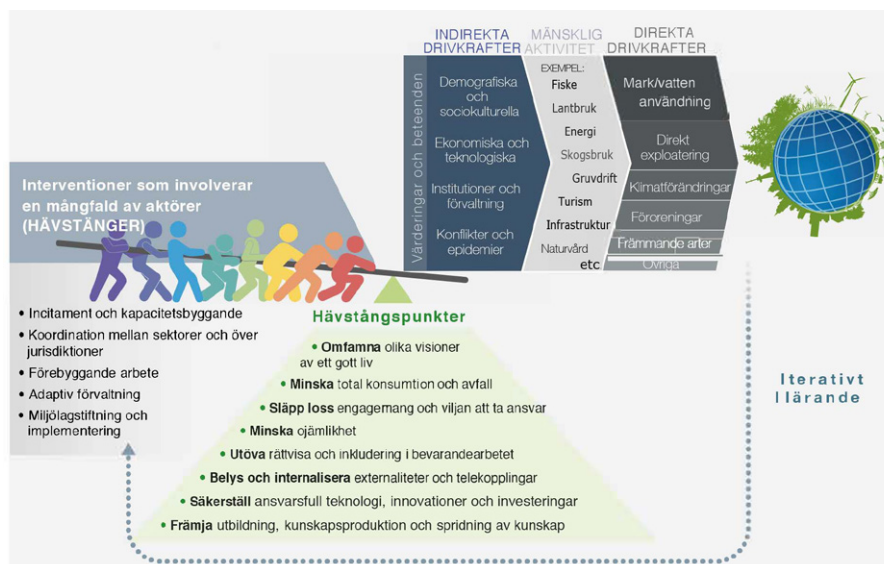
INDIREKTA DRIVKRAFTER

MÄNSKLIG AKTIVITET

DIREKTA DRIVKRAFTER

Värderingar och beteenden

Demografiska och sociokulturella

Ekonomiska och teknologiska

Institutioner och förvaltning

Konflikter och epidemier

EXEMPEL:
Fiske
Lantbruk
Energi
Skogsbruk
Gruvdrift
Turism
Infrastruktur
Naturvård
etc

Mark/vatten användning

Direkt exploatering

Klimatförändringar

Föroreningar

Främmande arter

Övriga

Interventioner som involverar en mångfald av aktörer (HÄVSTÄNGER)

• Incitament och kapacitetsbyggande
• Koordination mellan sektorer och över jurisdiktioner
• Förebyggande arbete
• Adaptiv förvaltning
• Miljölagstiftning och implementering

Hävstångspunkter

• Omfamna olika visioner av ett gott liv
• Minska total konsumtion och avfall
• Släpp loss engagemang och viljan att ta ansvar
• Minska ojämlikhet
• Utöva rättvisa och inkludering i bevarandearbetet
• Belys och internalisera externaliteter och telekopplingar
• Säkerställ ansvarsfull teknologi, innovationer och investeringar
• Främja utbildning, kunskapsproduktion och spridning av kunskap

Iterativt lärande